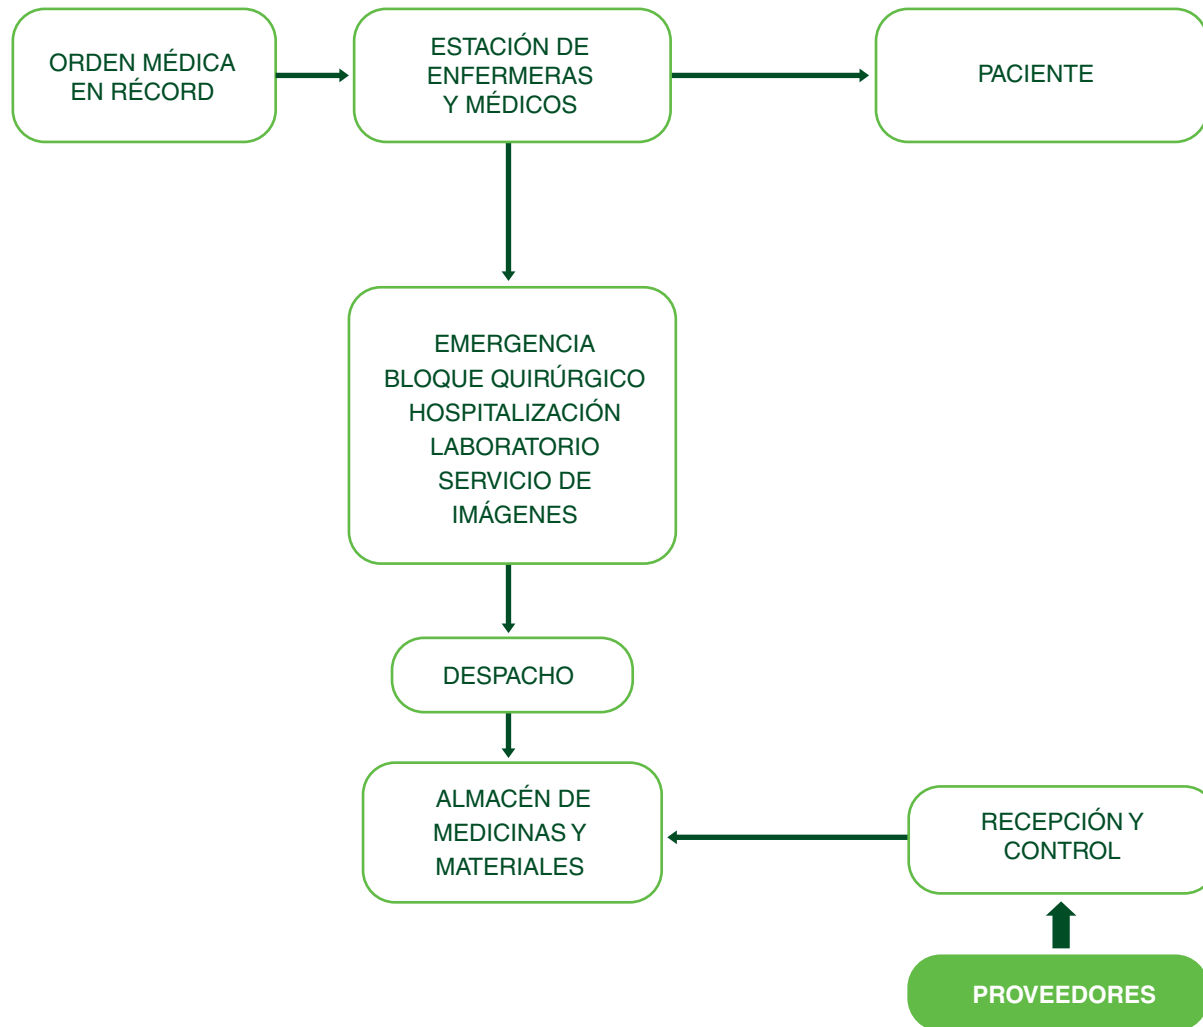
ORDEN MÉDICA EN RÉCORD

ESTACIÓN DE ENFERMERAS Y MÉDICOS

PACIENTE

EMERGENCIA
BLOQUE QUIRÚRGICO
HOSPITALIZACIÓN
LABORATORIO
SERVICIO DE IMÁGENES

DESPACHO

ALMACÉN DE MEDICINAS Y MATERIALES

RECEPCIÓN Y CONTROL

PROVEEDORES